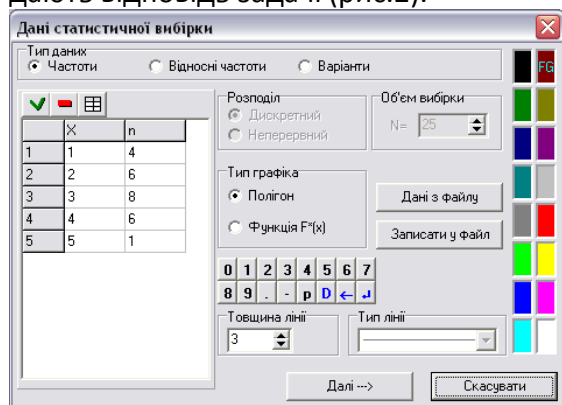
даються відповідь зада 4. (рис.2).

Дані статистичної вибірки

Тип даних
Частоти
Відносні частоти
Варіанти

| | X | n |
|---|---|---|
| 1 | 1 | 4 |
| 2 | 2 | 6 |
| 3 | 3 | 8 |
| 4 | 4 | 6 |
| 5 | 5 | 1 |

Розподіл
Дискретний
Неперервний

Об'єм вибірки
N= 25

Тип графіка
Полігон
Функція F*(x)

Дані з файлу
Записати у файл

0 1 2 3 4 5 6 7
8 9 . - p D ← ↵

Товщина лінії
3

Тип лінії

FG

Далі --->
Скасувати